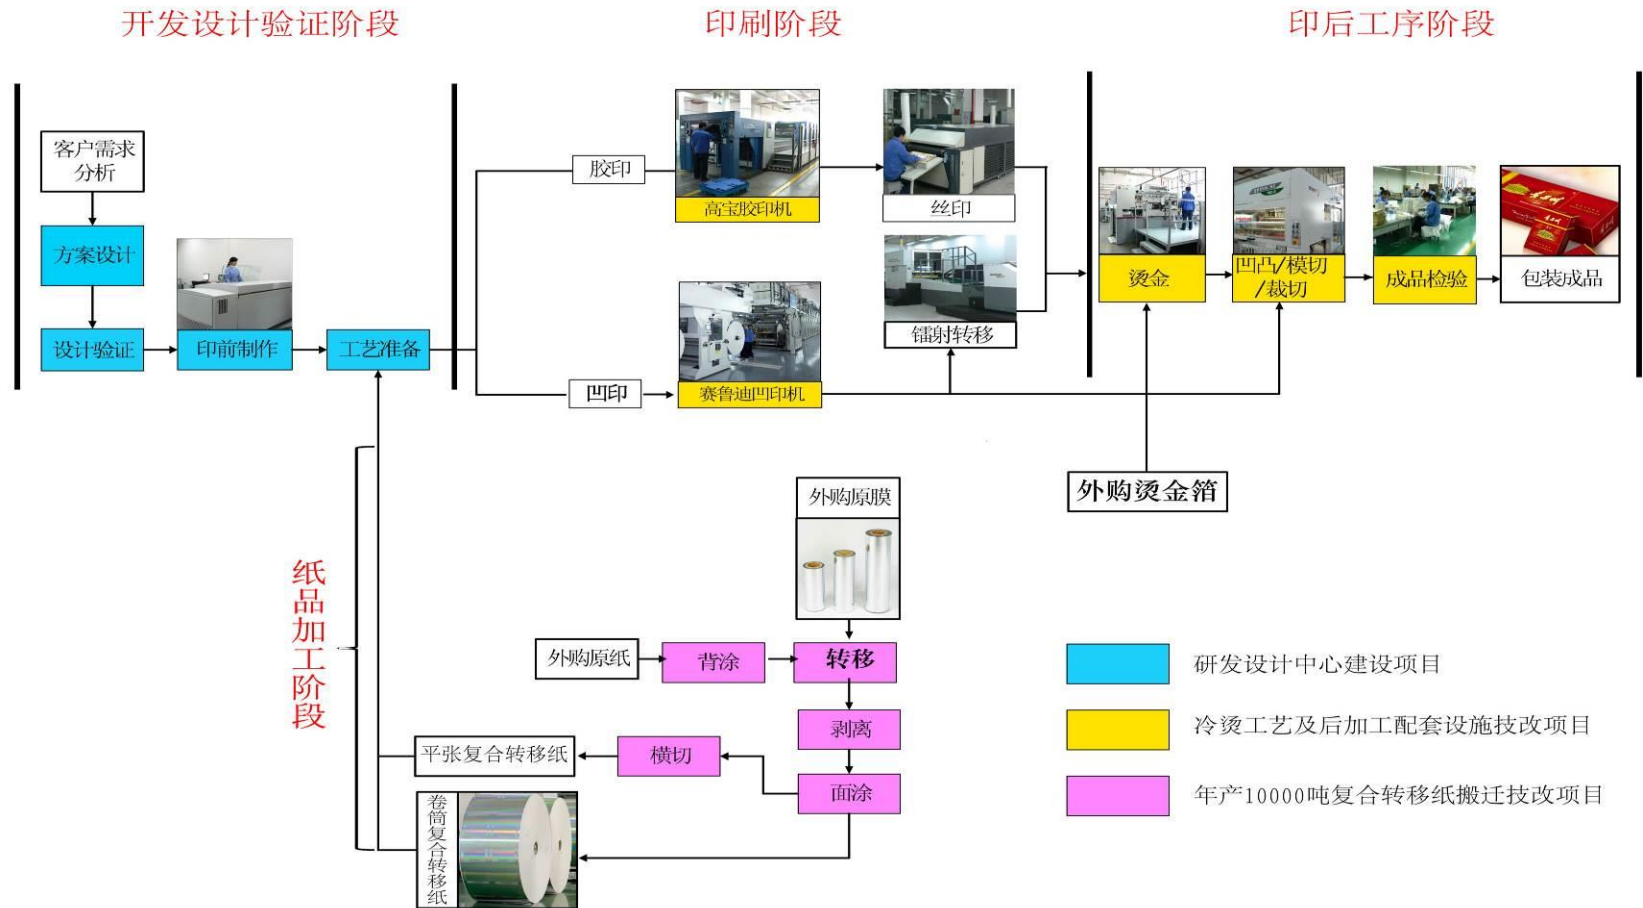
开发设计验证阶段

印刷阶段

印后工序阶段

客户需求分析

方案设计

设计验证

印前制作

工艺准备

胶印

高宝胶印机

丝印

凹印

赛鲁迪凹印机

镭射转移

烫金

凹凸/模切/裁切

成品检验

包装成品

外购烫金箔

纸品加工阶段

外购原膜

外购原纸

背涂

转移

剥离

面涂

横切

平张复合转移纸

卷筒复合转移纸

研发设计中心建设项目

冷烫工艺及后加工配套设施技改项目

年产10000吨复合转移纸搬迁技改项目